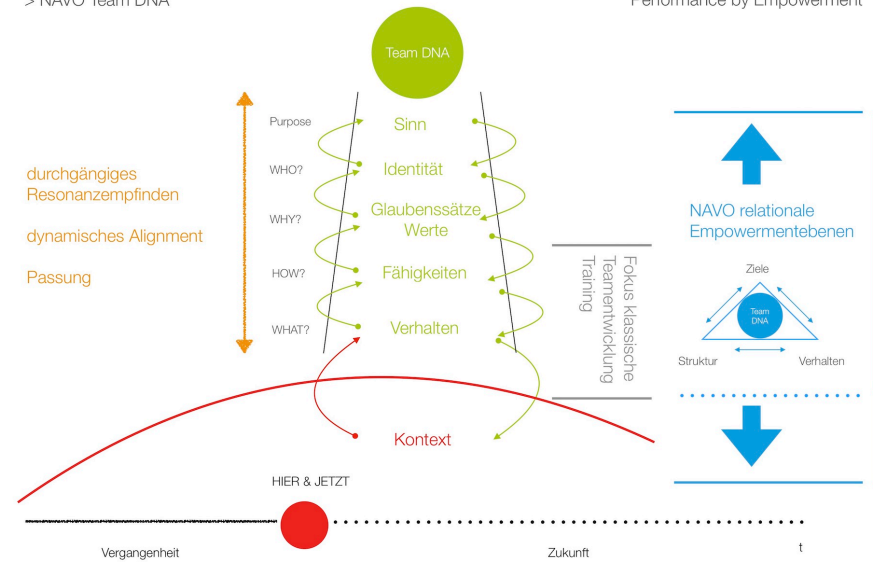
> NAVO Team DNA

Performance by Empowerment

Team DNA

durchgängiges Resonanzempfinden

dynamisches Alignment

Passung

Purpose
Sinn

WHO?
Identität

WHY?
Glaubenssätze
Werte

HOW?
Fähigkeiten

WHAT?
Verhalten

Kontext

Fokus klassische Teamentwicklung Training

NAVO relationale Empowermentebenen

Ziele

Team DNA

Struktur

Verhalten

HIER & JETZT

Vergangenheit

Zukunft

t